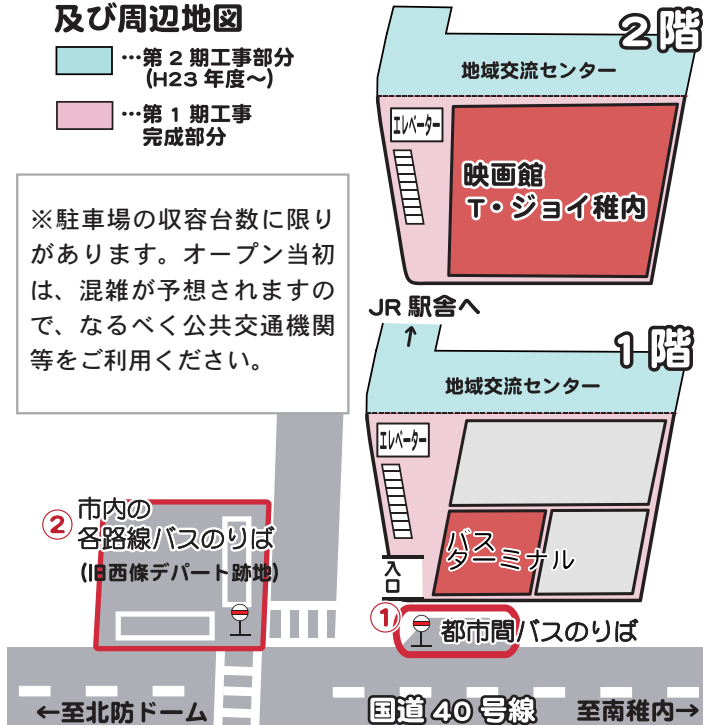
及び周辺地図

…第２期工事部分（H23 年度～）

…第１期工事完成部分

※駐車場の収容台数に限りがあります。オープン当初は、混雑が予想されますので、なるべく公共交通機関等をご利用ください。

２階

地域交流センター

エレベーター

映画館
T・ジョイ稚内

JR 駅舎へ
↑

１階

地域交流センター

エレベーター

バス
ターミナル

入口

② 市内の
各路線バスのりば
（旧西條デパート跡地）

① 都市間バスのりば

←至北防ドーム

国道 40 号線

至南稚内→